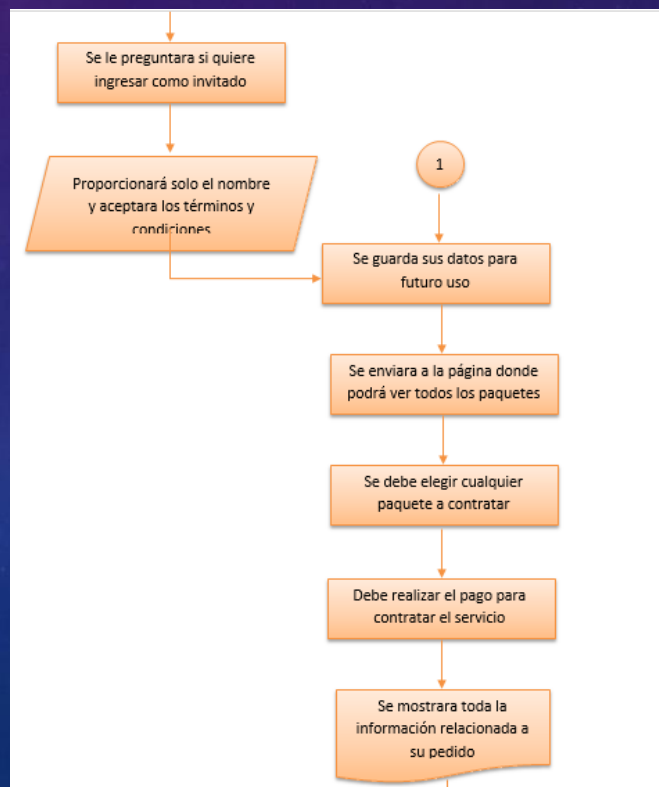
Se le preguntara si quiere ingresar como invitado

Proporcionará solo el nombre y aceptara los términos y condiciones

1

Se guarda sus datos para futuro uso

Se enviara a la página donde podrá ver todos los paquetes

Se debe elegir cualquier paquete a contratar

Debe realizar el pago para contratar el servicio

Se mostrara toda la información relacionada a su pedido